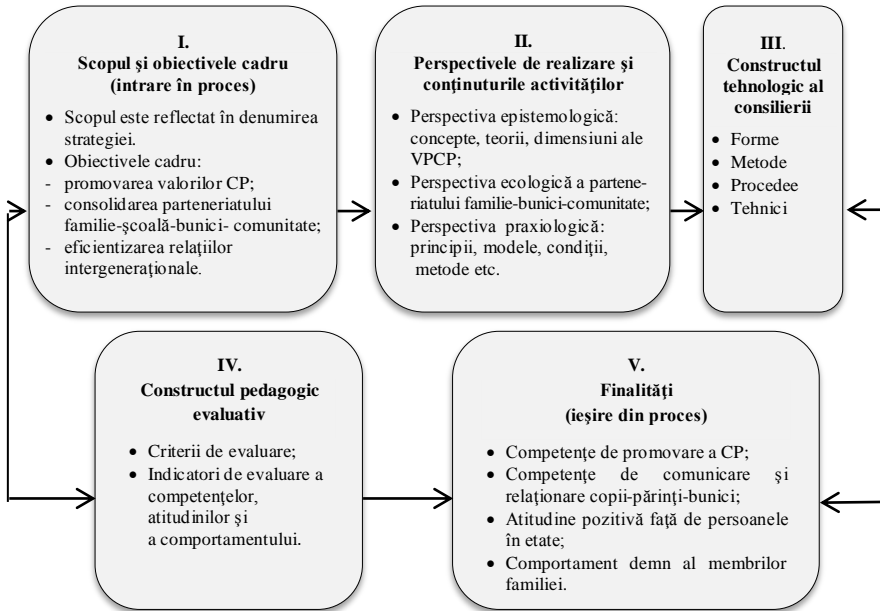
I.
Scopul şi obiectivele cadru
(intrare în proces)

- Scopul este reflectat în denumirea strategiei.
- Obiectivele cadru:
- promovarea valorilor CP;
- consolidarea parteneriatului familie-şcoală-bunici- comunitate;
- eficientizarea relaţiilor intergeneraţionale.

II.
Perspectivele de realizare şi conţinuturile activităţilor

- Perspectiva epistemologică: concepte, teorii, dimensiuni ale VPCP;
- Perspectiva ecologică a parteneriatului familie-bunici-comunitate;
- Perspectiva praxiologică: principii, modele, condiţii, metode etc.

III.
Constructul tehnologic al consilierii

- Forme
- Metode
- Procedee
- Tehnici

IV.
Constructul pedagogic evaluativ

- Criterii de evaluare;
- Indicatori de evaluare a competenţelor, atitudinilor şi a comportamentului.

V.
Finalităţi
(ieşire din proces)

- Competenţe de promovare a CP;
- Competenţe de comunicare şi relaţionare copii-părinţi-bunici;
- Atitudine pozitivă faţă de persoanele în etate;
- Comportament demn al membrilor familiei.